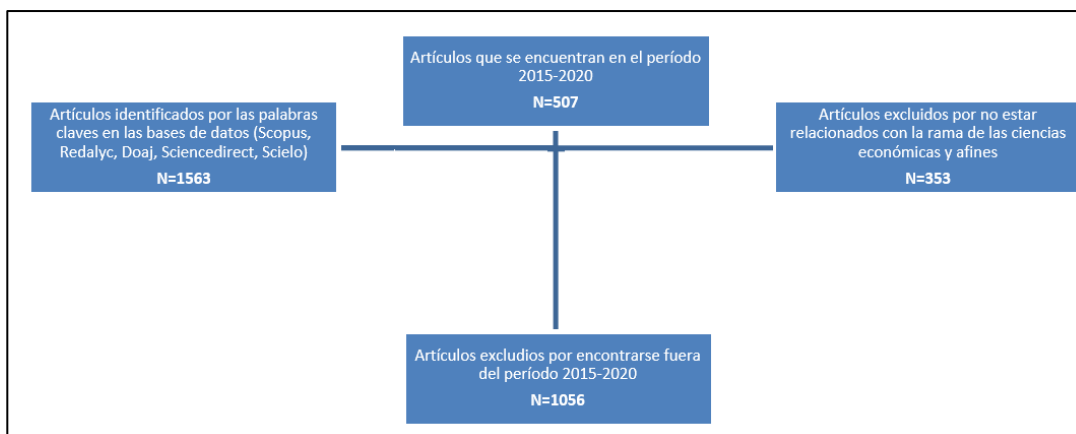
Artículos que se encuentran en el período 2015-2020

N=507

Artículos identificados por las palabras claves en las bases de datos (Scopus, Redalyc, Doaj, Sciencedirect, Scielo)

N=1563

Artículos excluidos por no estar relacionados con la rama de las ciencias económicas y afines

N=353

Artículos excludios por encontrarse fuera del período 2015-2020

N=1056